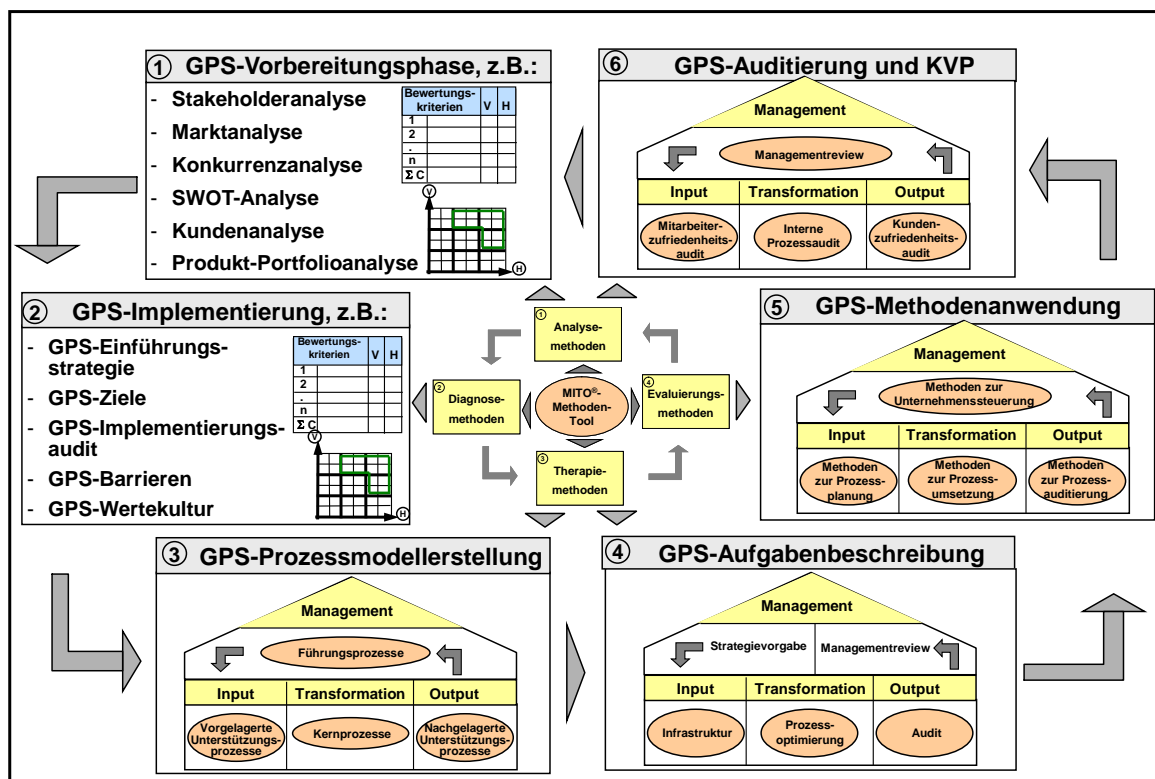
① GPS-Vorbereitungsphase, z.B.:

- Stakeholderanalyse
- Marktanalyse
- Konkurrenzanalyse
- SWOT-Analyse
- Kundenanalyse
- Produkt-Portfolioanalyse

| Bewertungskriterien | V | H |
|---|---|---|
| 1 | | |
| 2 | | |
| . | | |
| n | | |
| Σ C | | |

V
H

⑥ GPS-Auditierung und KVP

Management

Managementreview

| Input | Transformation | Output |
|---|---|---|
| Mitarbeiterzufriedenheitsaudit | Interne Prozessaudit | Kundenzufriedenheitsaudit |

② GPS-Implementierung, z.B.:

- GPS-Einführungsstrategie
- GPS-Ziele
- GPS-Implementierungsaudit
- GPS-Barrieren
- GPS-Wertekultur

| Bewertungskriterien | V | H |
|---|---|---|
| 1 | | |
| 2 | | |
| . | | |
| n | | |
| Σ C | | |

V
H

① Analysemethoden

② Diagnosemethoden

MITO®-Methoden-Tool

④ Evaluierungsmethoden

③ Therapiemethoden

⑤ GPS-Methodenanwendung

Management

Methoden zur Unternehmenssteuerung

| Input | Transformation | Output |
|---|---|---|
| Methoden zur Prozessplanung | Methoden zur Prozessumsetzung | Methoden zur Prozessauditierung |

③ GPS-Prozessmodellerstellung

Management

Führungsprozesse

| Input | Transformation | Output |
|---|---|---|
| Vorgelagerte Unterstützungsprozesse | Kernprozesse | Nachgelagerte Unterstützungsprozesse |

④ GPS-Aufgabenbeschreibung

Management

Strategievorgabe
Managementreview

| Input | Transformation | Output |
|---|---|---|
| Infrastruktur | Prozessoptimierung | Audit |